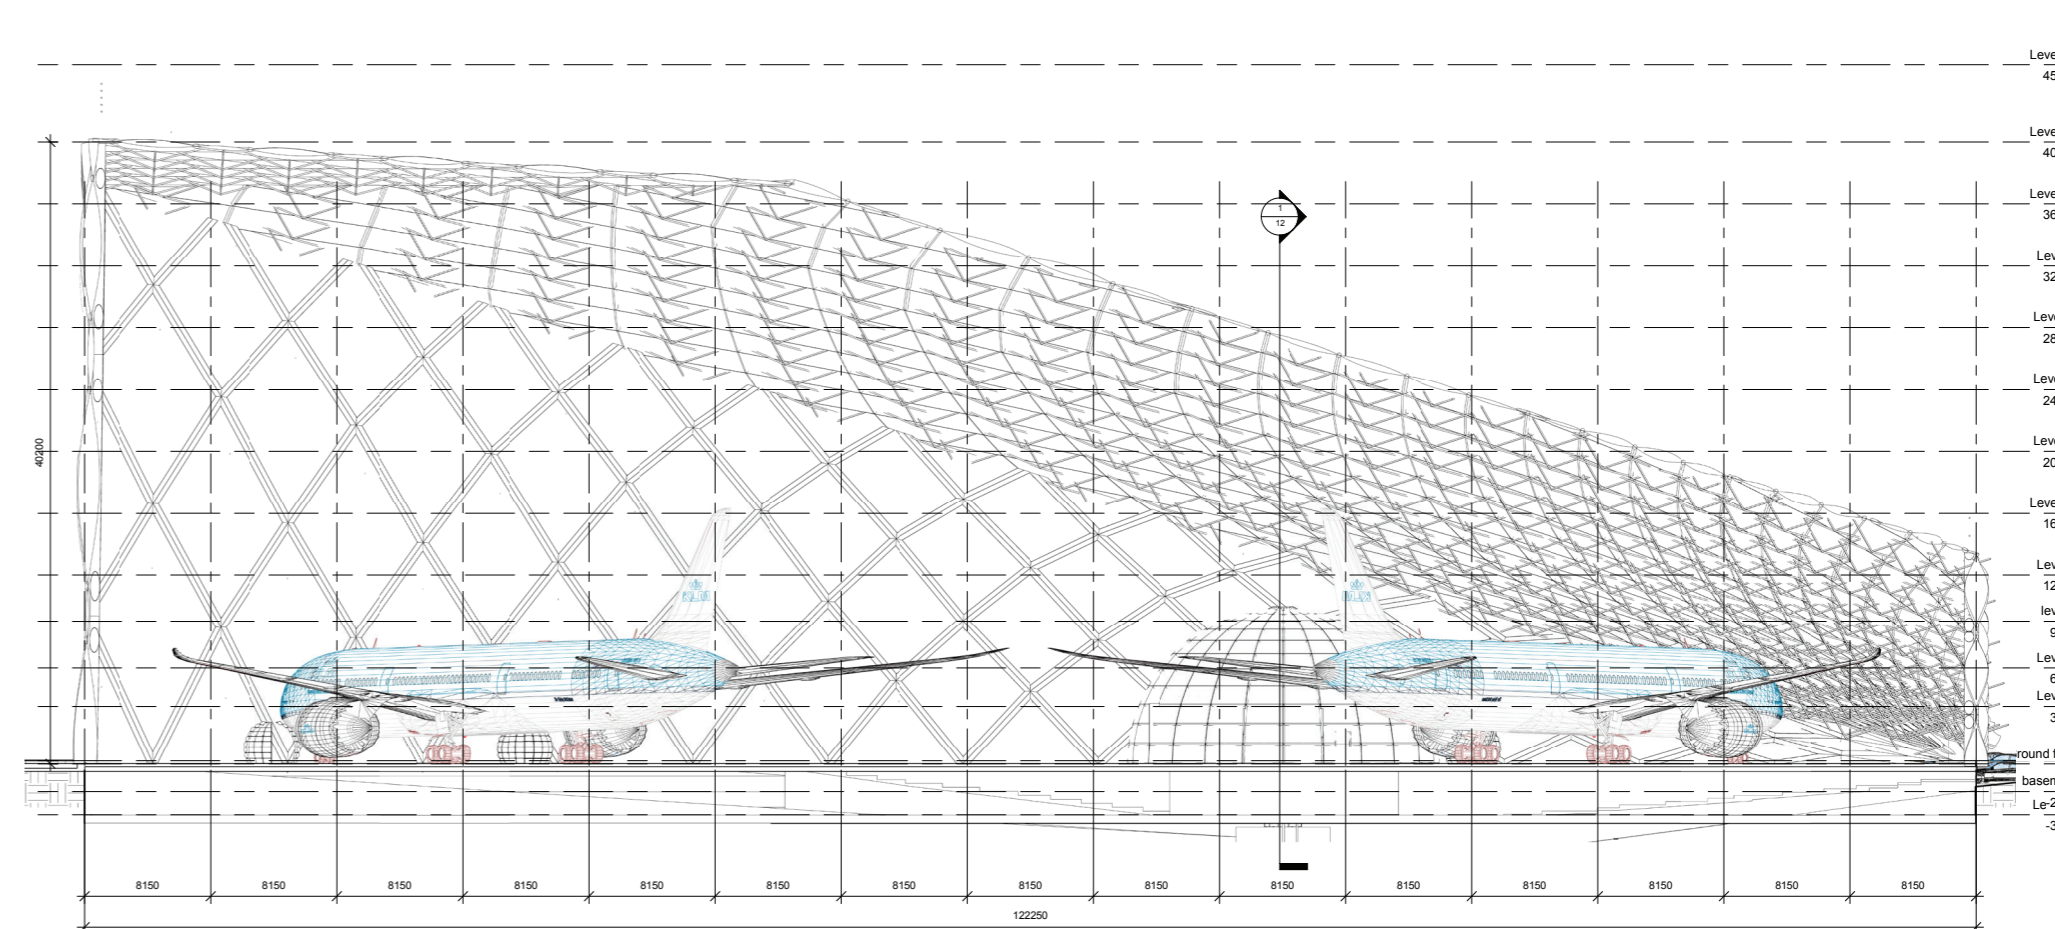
Leve
45

Leve
40

Leve
36

Lev
32

Leve
28

Leve
24

Leve
20

Leve
16

Lev
12

lev
9

Lev
6

Lev
3

round f

basem

Le-2
-3

1
12

40200

8150 8150 8150 8150 8150 8150 8150 8150 8150 8150 8150 8150 8150 8150 8150

122250